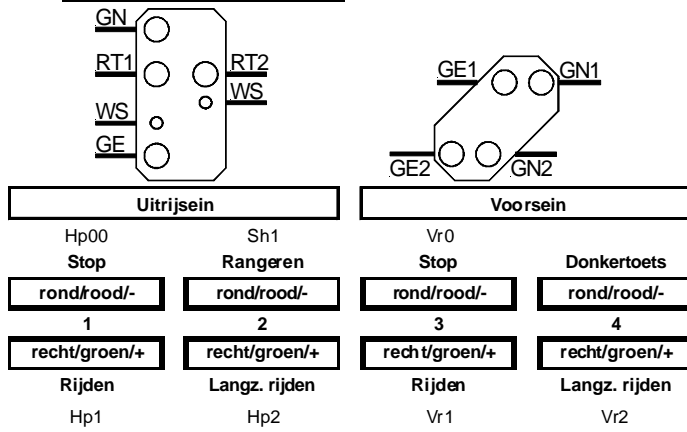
GN
RT1
RT2
WS
WS
GE

GE1
GN1
GE2
GN2

Uitrijsein

Voorsein

| Hp00 | Sh1 | Vr0 | |
|---|---|---|---|
| Stop | Rangeren | Stop | Donkertoets |
| rond/rood/- | rond/rood/- | rond/rood/- | rond/rood/- |
| 1 | 2 | 3 | 4 |
| recht/groen/+ | recht/groen/+ | recht/groen/+ | recht/groen/+ |
| Rijden | Langz. rijden | Rijden | Langz. rijden |
| Hp1 | Hp2 | Vr1 | Vr2 |